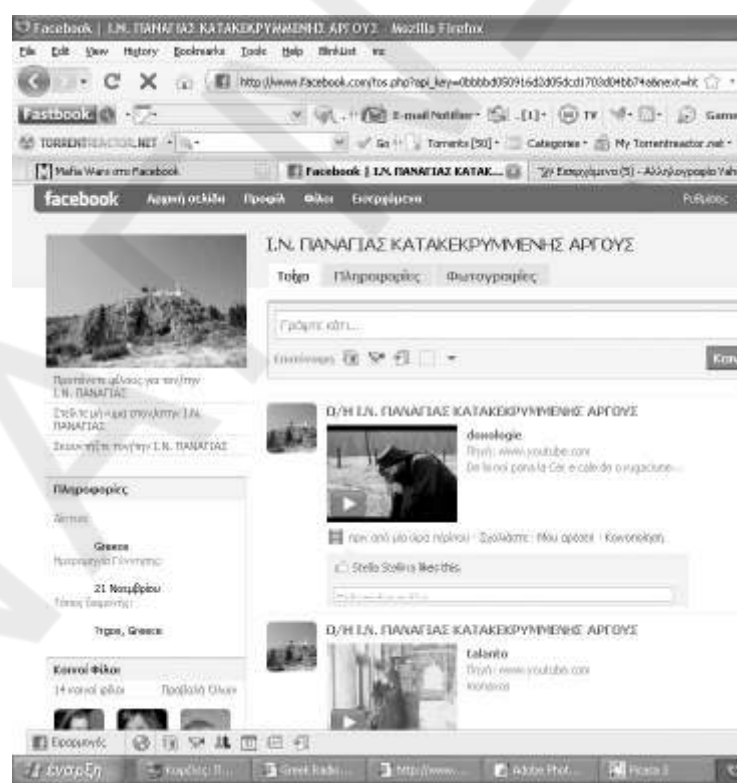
Facebook | Ι.Ν. ΠΑΝΑΓΙΑΣ ΚΑΤΑΚΕΚΡΥΜΜΕΝΗΣ ΑΡΓΟΥΣ - Mozilla Firefox

File Edit View History Bookmarks Tools Help Blinklist

http://www.facebook.com/fos.php?api_key=0bbbbd050916d2d05dcd1703d04bb74abnext=ht

Fastbook

E-mail Notifier TV Games

TORRENTREACTOR.NET Go Torrents [50] Categories My Torrentreactor.net

Mafia Wars στο Facebook | Facebook | Ι.Ν. ΠΑΝΑΓΙΑΣ ΚΑΤΑΚ... | Εισερχόμενα (5) - Αλληλογραφία Yah

facebook Αρχική σελίδα Προφίλ Φίλοι Εισερχόμενα Ρυθμίσεις

Ι.Ν. ΠΑΝΑΓΙΑΣ ΚΑΤΑΚΕΚΡΥΜΜΕΝΗΣ ΑΡΓΟΥΣ

Τοίχος Πληροφορίες Φωτογραφίες

Γράψτε κάτι...

Επισύναψη Κοιν

Προτείνετε φίλους για τον/την Ι.Ν. ΠΑΝΑΓΙΑΣ

Στείλτε μήνυμα στον/στην Ι.Ν. ΠΑΝΑΓΙΑΣ

Σκουντήξτε τον/την Ι.Ν. ΠΑΝΑΓΙΑΣ

Πληροφορίες

Δίκτυα:

Greece

Ημερομηνία Γέννησης:

21 Νοεμβρίου

Τόπος διαμονής:

Argos, Greece

Κοινοί Φίλοι

14 κοινοί φίλοι Προβολή Όλων

Ο/Η Ι.Ν. ΠΑΝΑΓΙΑΣ ΚΑΤΑΚΕΚΡΥΜΜΕΝΗΣ ΑΡΓΟΥΣ

doxologie

Πηγή: www.youtube.com

De la noi pana la Cer e cale de o rugaciune...

πριν από μία ώρα περίπου · Σχολιάστε · Μου αρέσει · Κοινοποίηση

Stella Stelina likes this.

Ο/Η Ι.Ν. ΠΑΝΑΓΙΑΣ ΚΑΤΑΚΕΚΡΥΜΜΕΝΗΣ ΑΡΓΟΥΣ

talanto

Πηγή: www.youtube.com

monahia

Εφαρμογές

έναρξη | Καρτέλες Π... | Greek Radio... | http://www.... | Adobe Phot... | Picasa 3